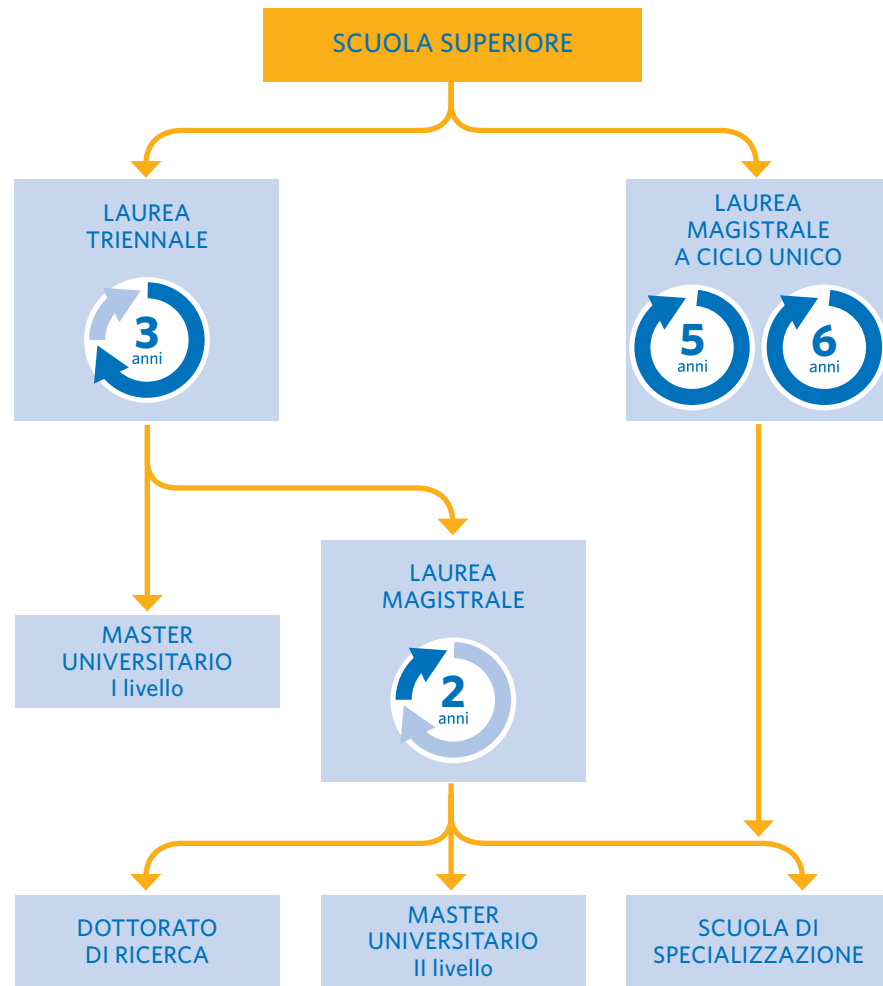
SCUOLA SUPERIORE

LAUREA TRIENNALE

3 anni

LAUREA MAGISTRALE A CICLO UNICO

5 anni

6 anni

MASTER UNIVERSITARIO I livello

LAUREA MAGISTRALE

2 anni

DOTTORATO DI RICERCA

MASTER UNIVERSITARIO II livello

SCUOLA DI SPECIALIZZAZIONE